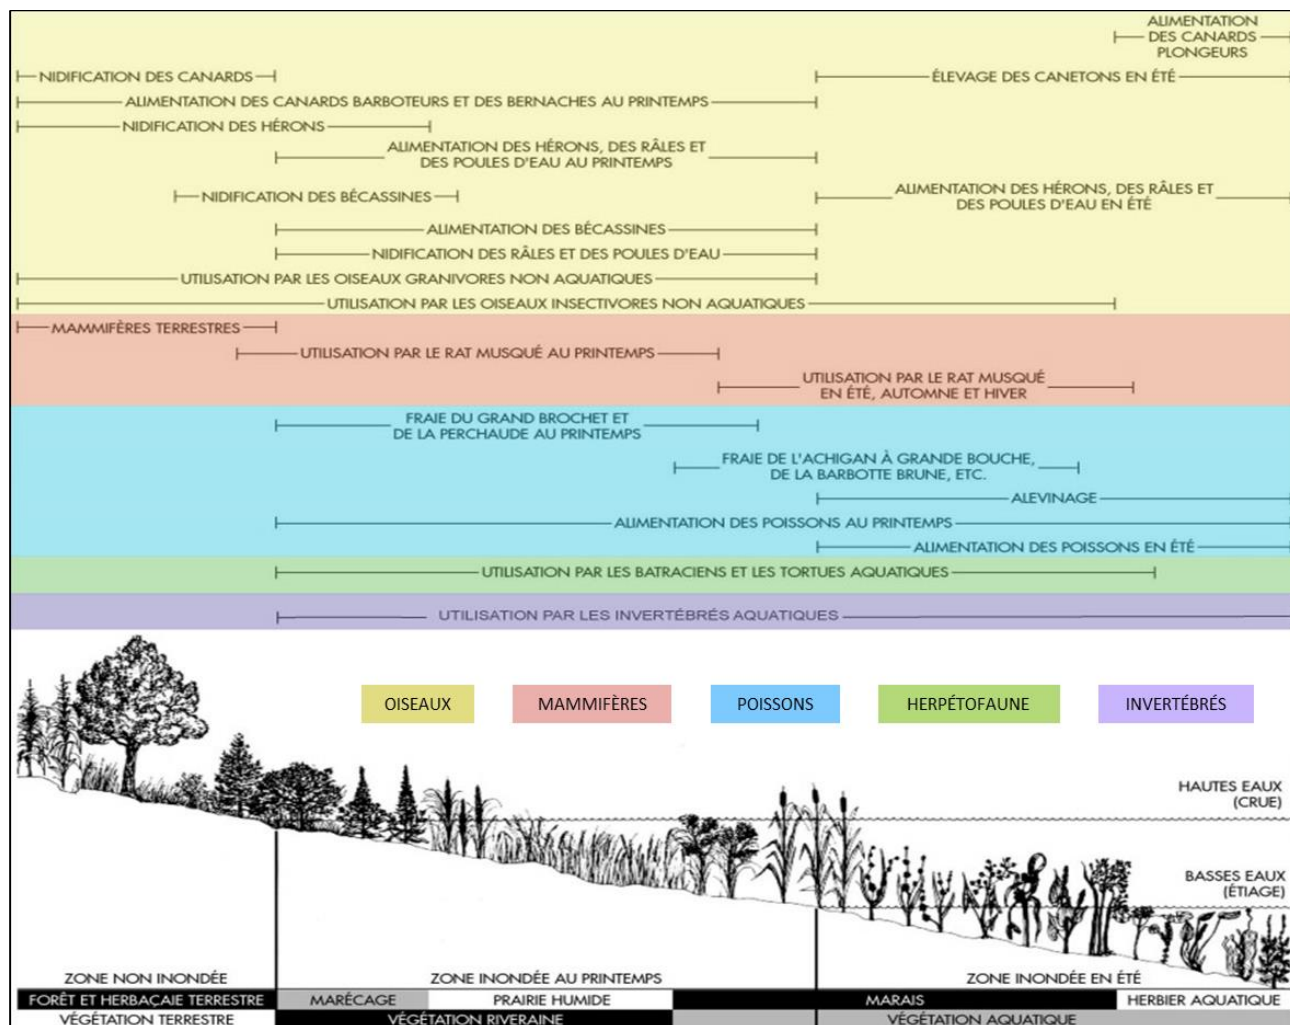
ALIMENTATION DES CANARDS PLONGEURS

NIDIFICATION DES CANARDS

ÉLEVAGE DES CANETONS EN ÉTÉ

ALIMENTATION DES CANARDS BARBOTEURS ET DES BERNACHES AU PRINTEMPS

NIDIFICATION DES HÉRONS

ALIMENTATION DES HÉRONS, DES RÂLES ET DES POULES D'EAU AU PRINTEMPS

NIDIFICATION DES BÉCASSINES

ALIMENTATION DES HÉRONS, DES RÂLES ET DES POULES D'EAU EN ÉTÉ

ALIMENTATION DES BÉCASSINES

NIDIFICATION DES RÂLES ET DES POULES D'EAU

UTILISATION PAR LES OISEAUX GRANIVORES NON AQUATIQUES

UTILISATION PAR LES OISEAUX INSECTIVORES NON AQUATIQUES

MAMMIFÈRES TERRESTRES

UTILISATION PAR LE RAT MUSQUÉ AU PRINTEMPS

UTILISATION PAR LE RAT MUSQUÉ EN ÉTÉ, AUTOMNE ET HIVER

FRAIE DU GRAND BROCHET ET DE LA PERCHAUDE AU PRINTEMPS

FRAIE DE L'ACHIGAN À GRANDE BOUCHE, DE LA BARBOTTE BRUNE, ETC.

ALEVINAGE

ALIMENTATION DES POISSONS AU PRINTEMPS

ALIMENTATION DES POISSONS EN ÉTÉ

UTILISATION PAR LES BATRACIENS ET LES TORTUES AQUATIQUES

UTILISATION PAR LES INVERTÉBRÉS AQUATIQUES

OISEAUX

MAMMIFÈRES

POISSONS

HERPÉTOFAUNE

INVERTÉBRÉS

HAUTES EAUX (CRUE)

BASSES EAUX (ÉTIAGE)

ZONE NON INONDÉE

ZONE INONDÉE AU PRINTEMPS

ZONE INONDÉE EN ÉTÉ

FORÊT ET HERBAÇAIE TERRESTRE

MARÉCAGE

PRAIRIE HUMIDE

MARAIS

HERBIER AQUATIQUE

VÉGÉTATION TERRESTRE

VÉGÉTATION RIVERAINE

VÉGÉTATION AQUATIQUE